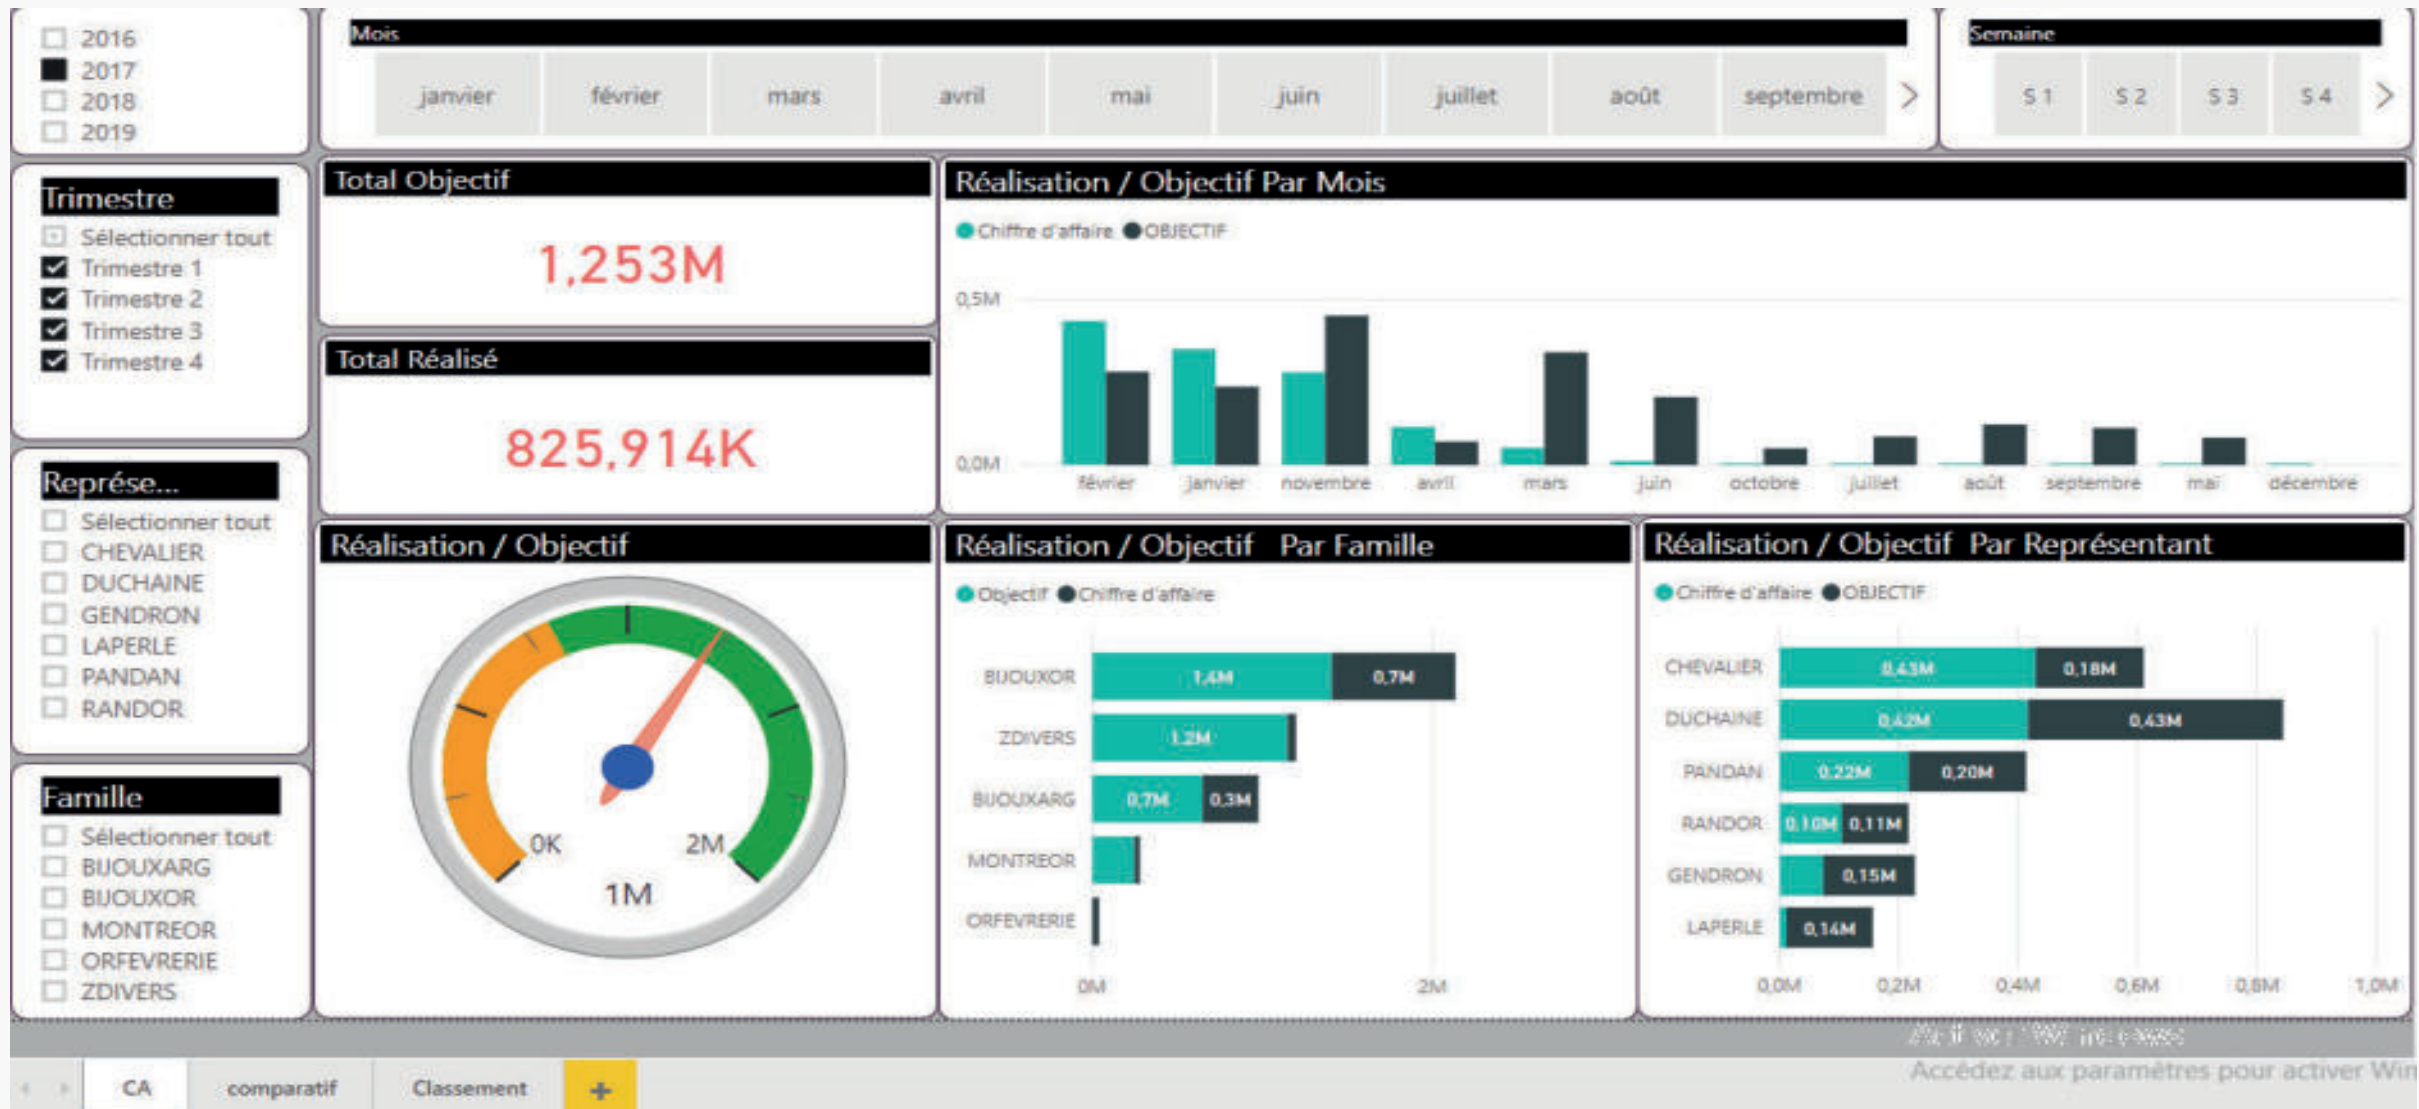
2016
2017
2018
2019

Mois
janvier février mars avril mai juin juillet août septembre

Semaine
S 1 S 2 S 3 S 4

Trimestre
Sélectionner tout
Trimestre 1
Trimestre 2
Trimestre 3
Trimestre 4

Total Objectif
1,253M

Total Réalisé
825,914K

Réalisation / Objectif Par Mois
Chiffre d'affaire OBJECTIF
0,5M
0,0M
février janvier novembre avril mars juin octobre juillet août septembre mai décembre

Représe...
Sélectionner tout
CHEVALIER
DUCHAINE
GENDRON
LAPERLE
PANDAN
RANDOR

Réalisation / Objectif
0K
1M
2M

Réalisation / Objectif Par Famille
Objectif Chiffre d'affaire
BIJOUXOR 1,4M 0,7M
ZDIVERS 1,2M
BIJOUXARG 0,7M 0,3M
MONTREOR
ORFEVRERIE
0M 2M

Réalisation / Objectif Par Représentant
Chiffre d'affaire OBJECTIF
CHEVALIER 0,43M 0,18M
DUCHAINE 0,42M 0,43M
PANDAN 0,22M 0,20M
RANDOR 0,10M 0,11M
GENDRON 0,15M
LAPERLE 0,14M
0,0M 0,2M 0,4M 0,6M 0,8M 1,0M

Famille
Sélectionner tout
BIJOUXARG
BIJOUXOR
MONTREOR
ORFEVRERIE
ZDIVERS

CA comparatif Classement +

Activer Windows
Accédez aux paramètres pour activer Win